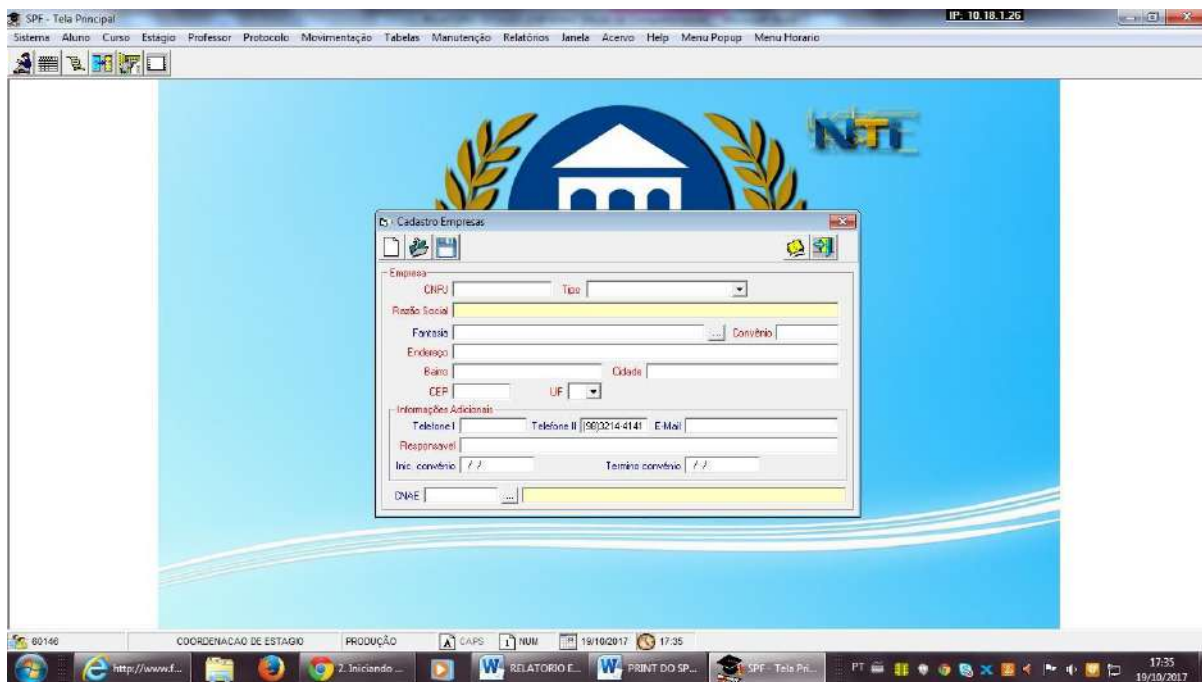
SPF - Tela Principal
IP: 10.18.1.26
Sistema Aluno Curso Estágio Professor Protocolo Movimentação Tabelas Manutenção Relatórios Janela Acervo Help Menu Popup Menu Horario

NTI

Cadastro Empresas

Empresa
CNPJ
Tipo
Razão Social
Fantasia
...
Convênio
Endereço
Bairro
Cidade
CEP
UF
Informações Adicionais
Telefone I
Telefone II (98)3214-4141
E-Mail
Responsavel
Inic. convênio / /
Termino convênio / /
CNAE
...

80146
COORDENACAO DE ESTAGIO
PRODUÇÃO
CAPS
NUM
19/10/2017
17:35

http://www.f...
2. Iniciando ...
RELATORIO E...
PRINT DO SP...
SPF - Tela Pri...
PT
17:35
19/10/2017